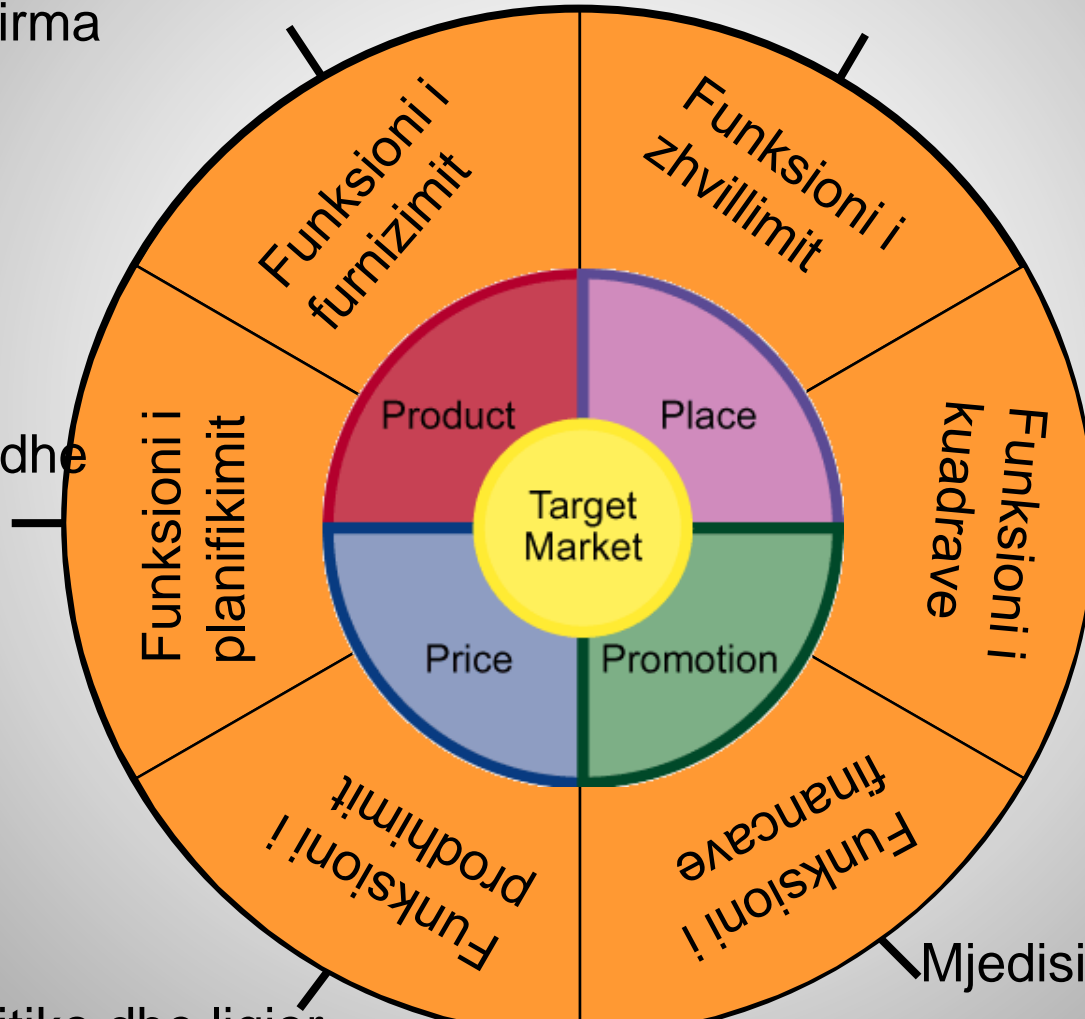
irma

Funksioni i furnizimit

Funksioni i zhvillimit

Funksioni i planifikimit

dhe

Product

Place

Target Market

Price

Promotion

Funksioni i kuadrave

Funksioni i prodhimit

Funksioni i financave

Mjedisi

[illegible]tika dhe ligjor